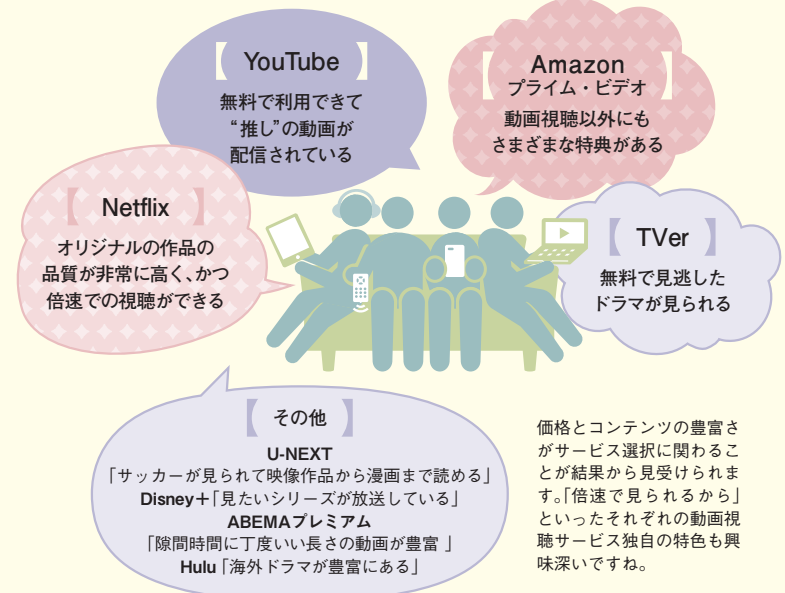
【 YouTube 】
無料で利用できて
"推し"の動画が
配信されている

【 Amazon プライム・ビデオ 】
動画視聴以外にも
さまざまな特典がある

【 Netflix 】
オリジナルの作品の
品質が非常に高く、かつ
倍速での視聴ができる

【 TVer 】
無料で見逃した
ドラマが見られる

【 その他 】
U-NEXT
「サッカーが見られて映像作品から漫画まで読める」
Disney＋「見たいシリーズが放送している」
ABEMAプレミアム
「隙間時間に丁度いい長さの動画が豊富 」
Hulu「海外ドラマが豊富にある」

価格とコンテンツの豊富さがサービス選択に関わることが結果から見受けられます。「倍速で見られるから」といったそれぞれの動画視聴サービス独自の特色も興味深いですね。